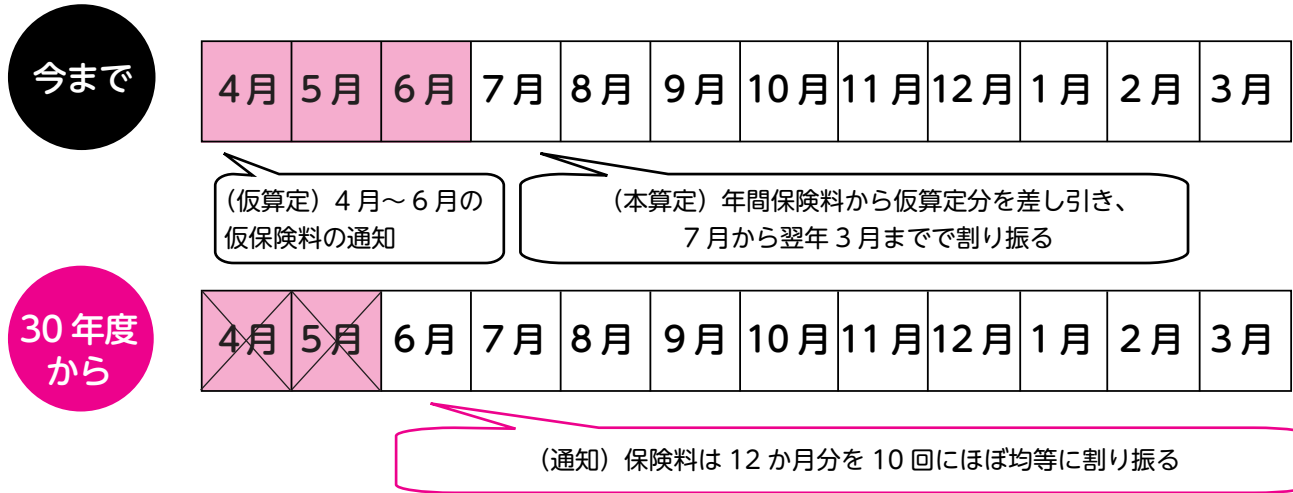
今まで

| 4月 | 5月 | 6月 | 7月 | 8月 | 9月 | 10月 | 11月 | 12月 | 1月 | 2月 | 3月 |
|---|---|---|---|---|---|---|---|---|---|---|---|

（仮算定）４月～６月の仮保険料の通知

（本算定）年間保険料から仮算定分を差し引き、７月から翌年３月までで割り振る

30年度から

| 4月 | 5月 | 6月 | 7月 | 8月 | 9月 | 10月 | 11月 | 12月 | 1月 | 2月 | 3月 |
|---|---|---|---|---|---|---|---|---|---|---|---|

（通知）保険料は 12 か月分を 10 回にほぼ均等に割り振る